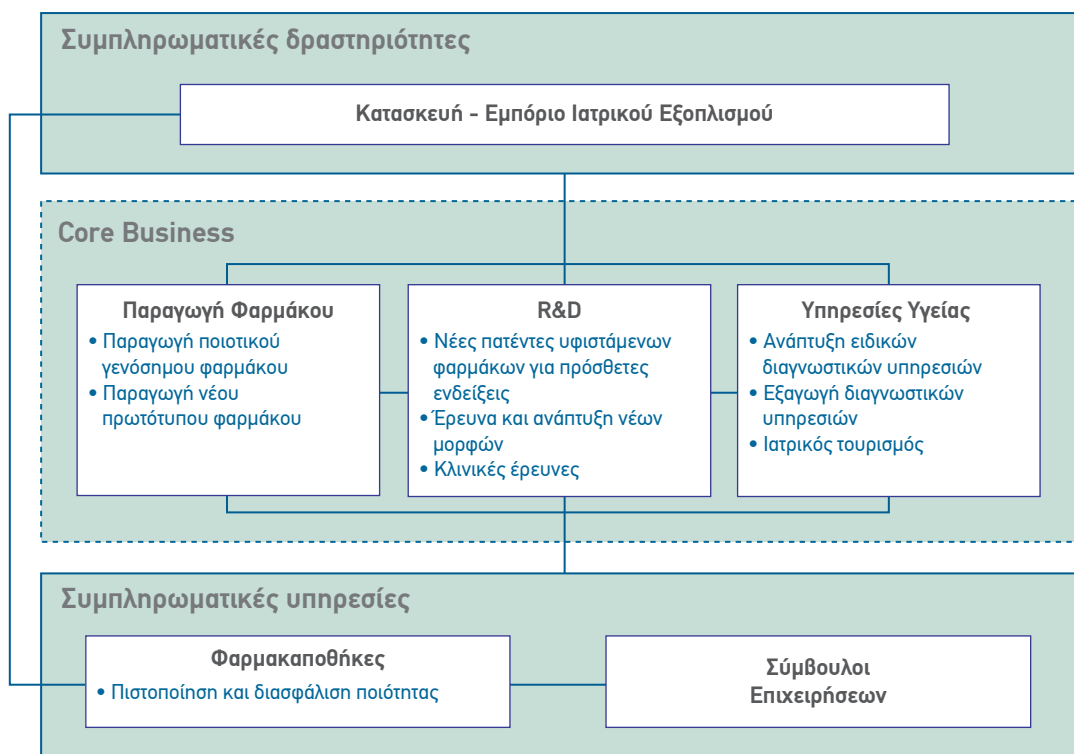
Συμπληρωματικές δραστηριότητες

Κατασκευή - Εμπόριο Ιατρικού Εξοπλισμού

Core Business

Παραγωγή Φαρμάκου
• Παραγωγή ποιοτικού γενόσημου φαρμάκου
• Παραγωγή νέου πρωτότυπου φαρμάκου

R&D
• Νέες πατέντες υφιστάμενων φαρμάκων για πρόσθετες ενδείξεις
• Έρευνα και ανάπτυξη νέων μορφών
• Κλινικές έρευνες

Υπηρεσίες Υγείας
• Ανάπτυξη ειδικών διαγνωστικών υπηρεσιών
• Εξαγωγή διαγνωστικών υπηρεσιών
• Ιατρικός τουρισμός

Συμπληρωματικές υπηρεσίες

Φαρμακαποθήκες
• Πιστοποίηση και διασφάλιση ποιότητας

Σύμβουλοι Επιχειρήσεων